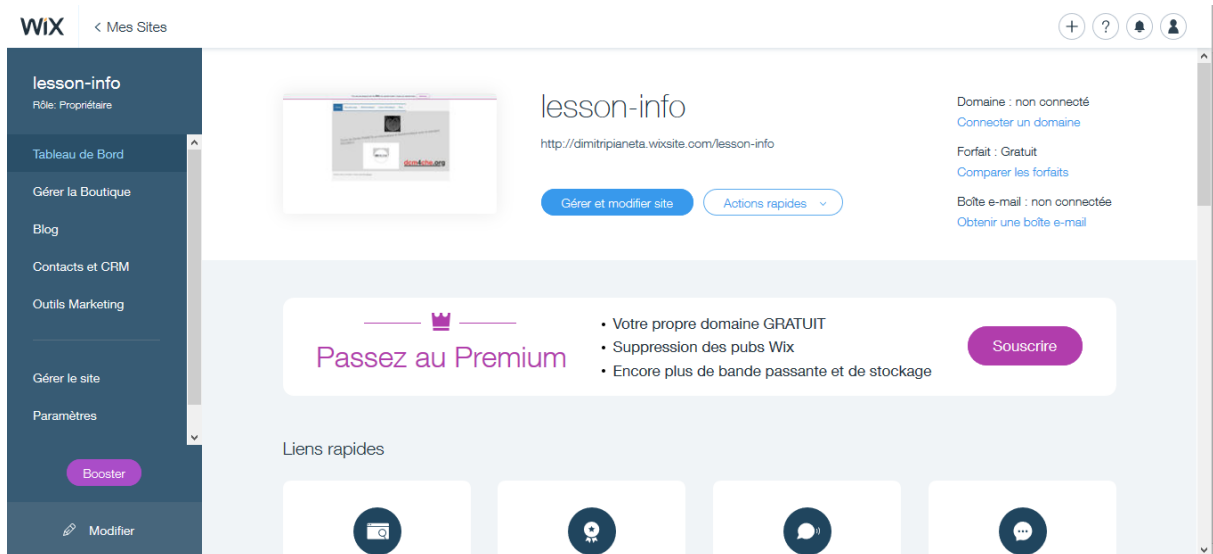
WiX < Mes Sites

lesson-info
Rôle: Propriétaire

Tableau de Bord
Gérer la Boutique
Blog
Contacts et CRM
Outils Marketing

Gérer le site
Paramètres

Booster

Modifier

dcm4che.org

lesson-info
http://dimitripianeta.wixsite.com/lesson-info

Gérer et modifier site
Actions rapides

Domaine : non connecté
Connecter un domaine
Forfait : Gratuit
Comparer les forfaits
Boîte e-mail : non connectée
Obtenir une boîte e-mail

Passez au Premium
• Votre propre domaine GRATUIT
• Suppression des pubs Wix
• Encore plus de bande passante et de stockage
Souscrire

Liens rapides